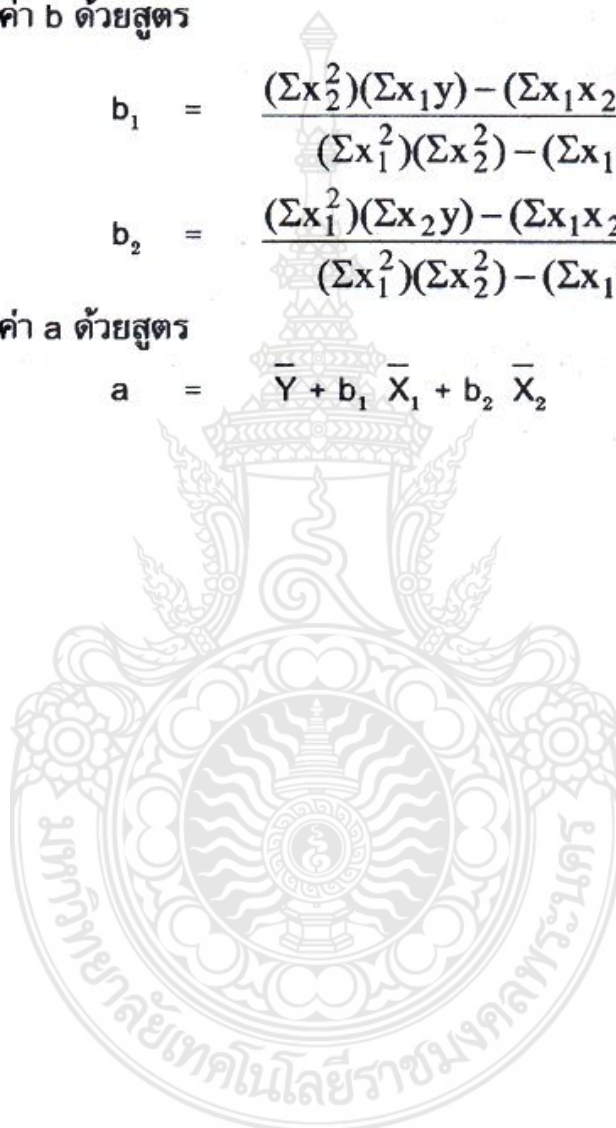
ค่า b ด้วยสูตร

$b_1 = \frac{(\Sigma x_2^2)(\Sigma x_1 y) - (\Sigma x_1 x_2 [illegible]}{(\Sigma x_1^2)(\Sigma x_2^2) - (\Sigma x_1 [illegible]}$

$b_2 = \frac{(\Sigma x_1^2)(\Sigma x_2 y) - (\Sigma x_1 x_2 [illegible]}{(\Sigma x_1^2)(\Sigma x_2^2) - (\Sigma x_1 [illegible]}$

ค่า a ด้วยสูตร

$a = \overline{Y} + b_1 \overline{X}_1 + b_2 \overline{X}_2$

มหาวิทยาลัยเทคโนโลยีราชมงคลพระนคร